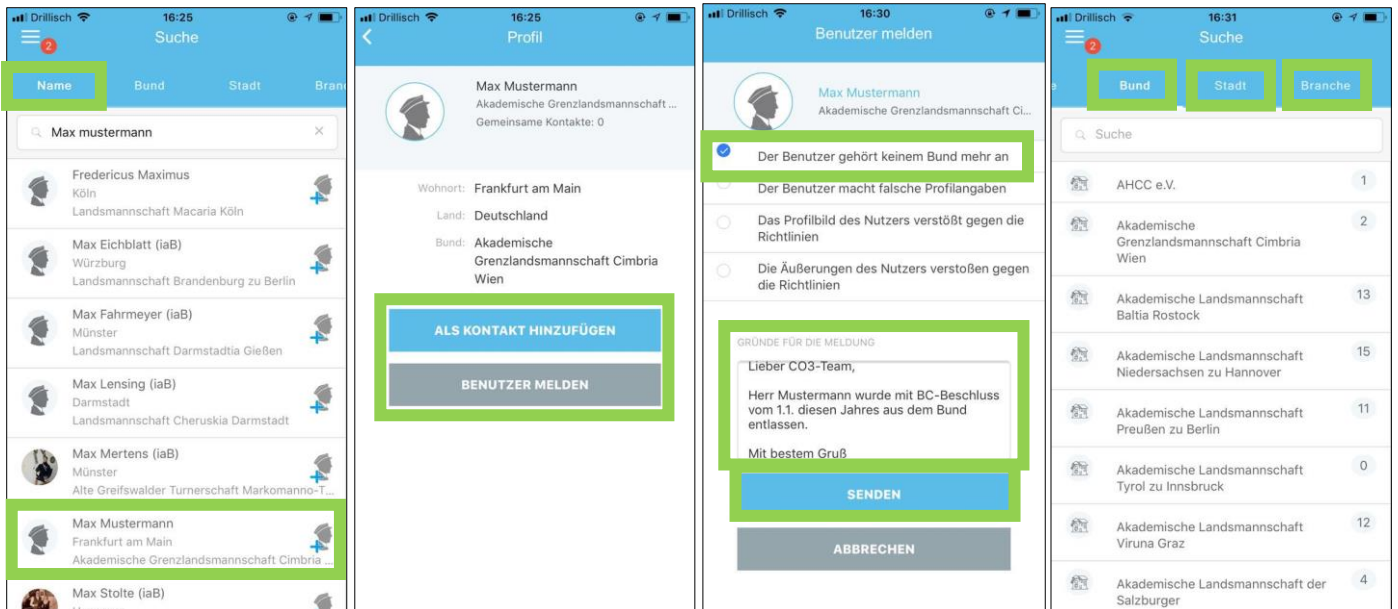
Drillisch 16:25
2
Suche
Name Bund Stadt Bran
Max mustermann
Fredericus Maximus
Köln
Landsmannschaft Macaria Köln
Max Eichblatt (iaB)
Würzburg
Landsmannschaft Brandenburg zu Berlin
Max Fahrmeyer (iaB)
Münster
Landsmannschaft Darmstadtia Gießen
Max Lensing (iaB)
Darmstadt
Landsmannschaft Cheruskia Darmstadt
Max Mertens (iaB)
Münster
Alte Greifswalder Turnerschaft Markomanno-T...
Max Mustermann
Frankfurt am Main
Akademische Grenzlandsmannschaft Cimbria ...
Max Stolte (iaB)

Drillisch 16:25
Profil
Max Mustermann
Akademische Grenzlandsmannschaft ...
Gemeinsame Kontakte: 0
Wohnort: Frankfurt am Main
Land: Deutschland
Bund: Akademische Grenzlandsmannschaft Cimbria Wien
ALS KONTAKT HINZUFÜGEN
BENUTZER MELDEN

Drillisch 16:30
Benutzer melden
Max Mustermann
Akademische Grenzlandsmannschaft Ci...
Der Benutzer gehört keinem Bund mehr an
Der Benutzer macht falsche Profilangaben
Das Profilbild des Nutzers verstößt gegen die Richtlinien
Die Äußerungen des Nutzers verstoßen gegen die Richtlinien
GRÜNDE FÜR DIE MELDUNG
Lieber CO3-Team,

Herr Mustermann wurde mit BC-Beschluss vom 1.1. diesen Jahres aus dem Bund entlassen.

Mit bestem Gruß
SENDEN
ABBRECHEN

Drillisch 16:31
2
Suche
Bund Stadt Branche
Suche
AHCC e.V. 1
Akademische Grenzlandsmannschaft Cimbria Wien 2
Akademische Landsmannschaft Baltia Rostock 13
Akademische Landsmannschaft Niedersachsen zu Hannover 15
Akademische Landsmannschaft Preußen zu Berlin 11
Akademische Landsmannschaft Tyrol zu Innsbruck 0
Akademische Landsmannschaft Viruna Graz 12
Akademische Landsmannschaft der Salzburger 4